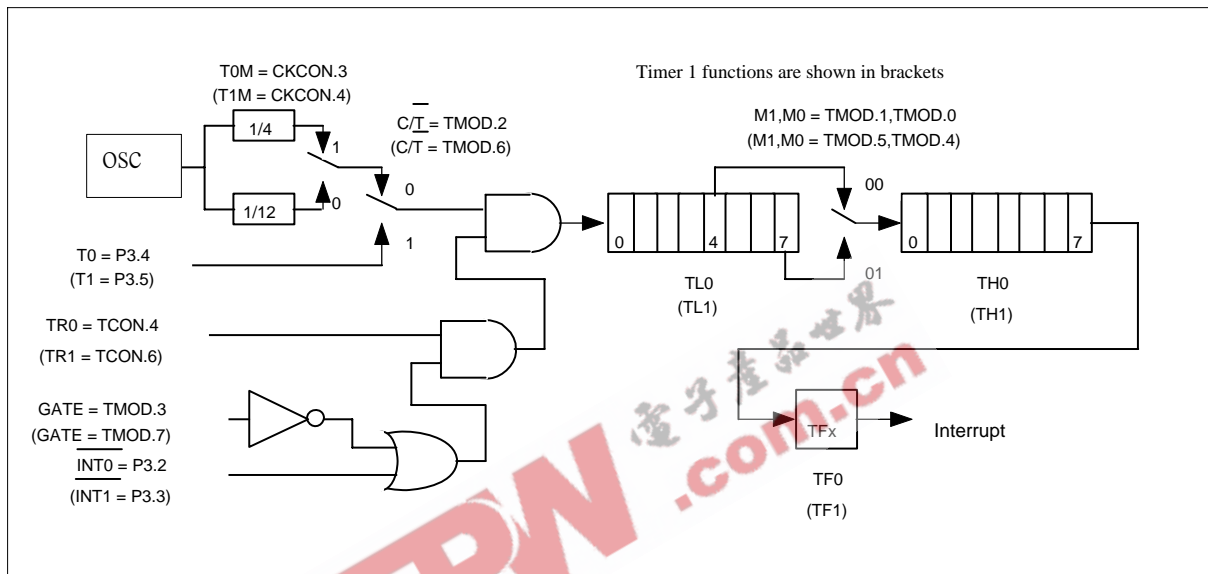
T0M = CKCON.3
(T1M = CKCON.4)

Timer 1 functions are shown in brackets

M1,M0 = TMOD.1,TMOD.0
(M1,M0 = TMOD.5,TMOD.4)

OSC

1/4

1/12

1

0

$C/\overline{T}$ = TMOD.2
(C/T = TMOD.6)

0

1

00

0

4

7

0

7

01

T0 = P3.4
(T1 = P3.5)

TL0
(TL1)

TH0
(TH1)

TR0 = TCON.4
(TR1 = TCON.6)

GATE = TMOD.3
(GATE = TMOD.7)
$\overline{INT0}$ = P3.2
(INT1 = P3.3)

TFx

Interrupt

TF0
(TF1)

电子产品世界
.com.cn